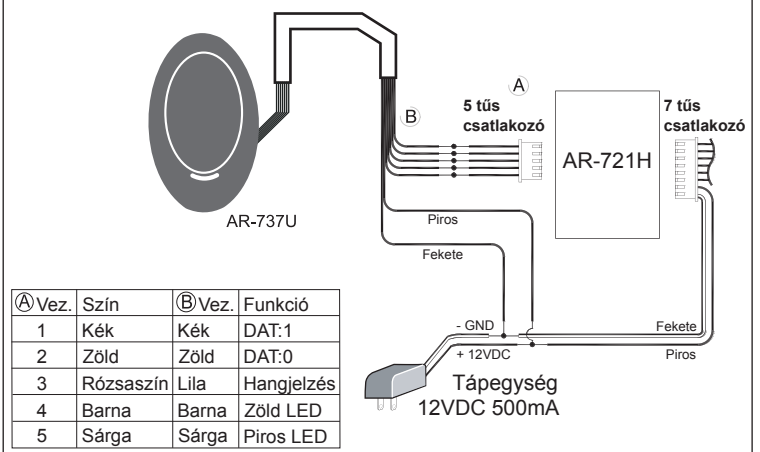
Ⓐ

Ⓑ

5 tűs csatlakozó

AR-721H

7 tűs csatlakozó

AR-737U

Piros

Fekete

| Ⓐ Vez. | Szín | Ⓑ Vez. | Funkció |
|---|---|---|---|
| 1 | Kék | Kék | DAT:1 |
| 2 | Zöld | Zöld | DAT:0 |
| 3 | Rózsaszín | Lila | Hangjelzés |
| 4 | Barna | Barna | Zöld LED |
| 5 | Sárga | Sárga | Piros LED |

- GND

+ 12VDC

Fekete

Piros

Tápegység
12VDC 500mA